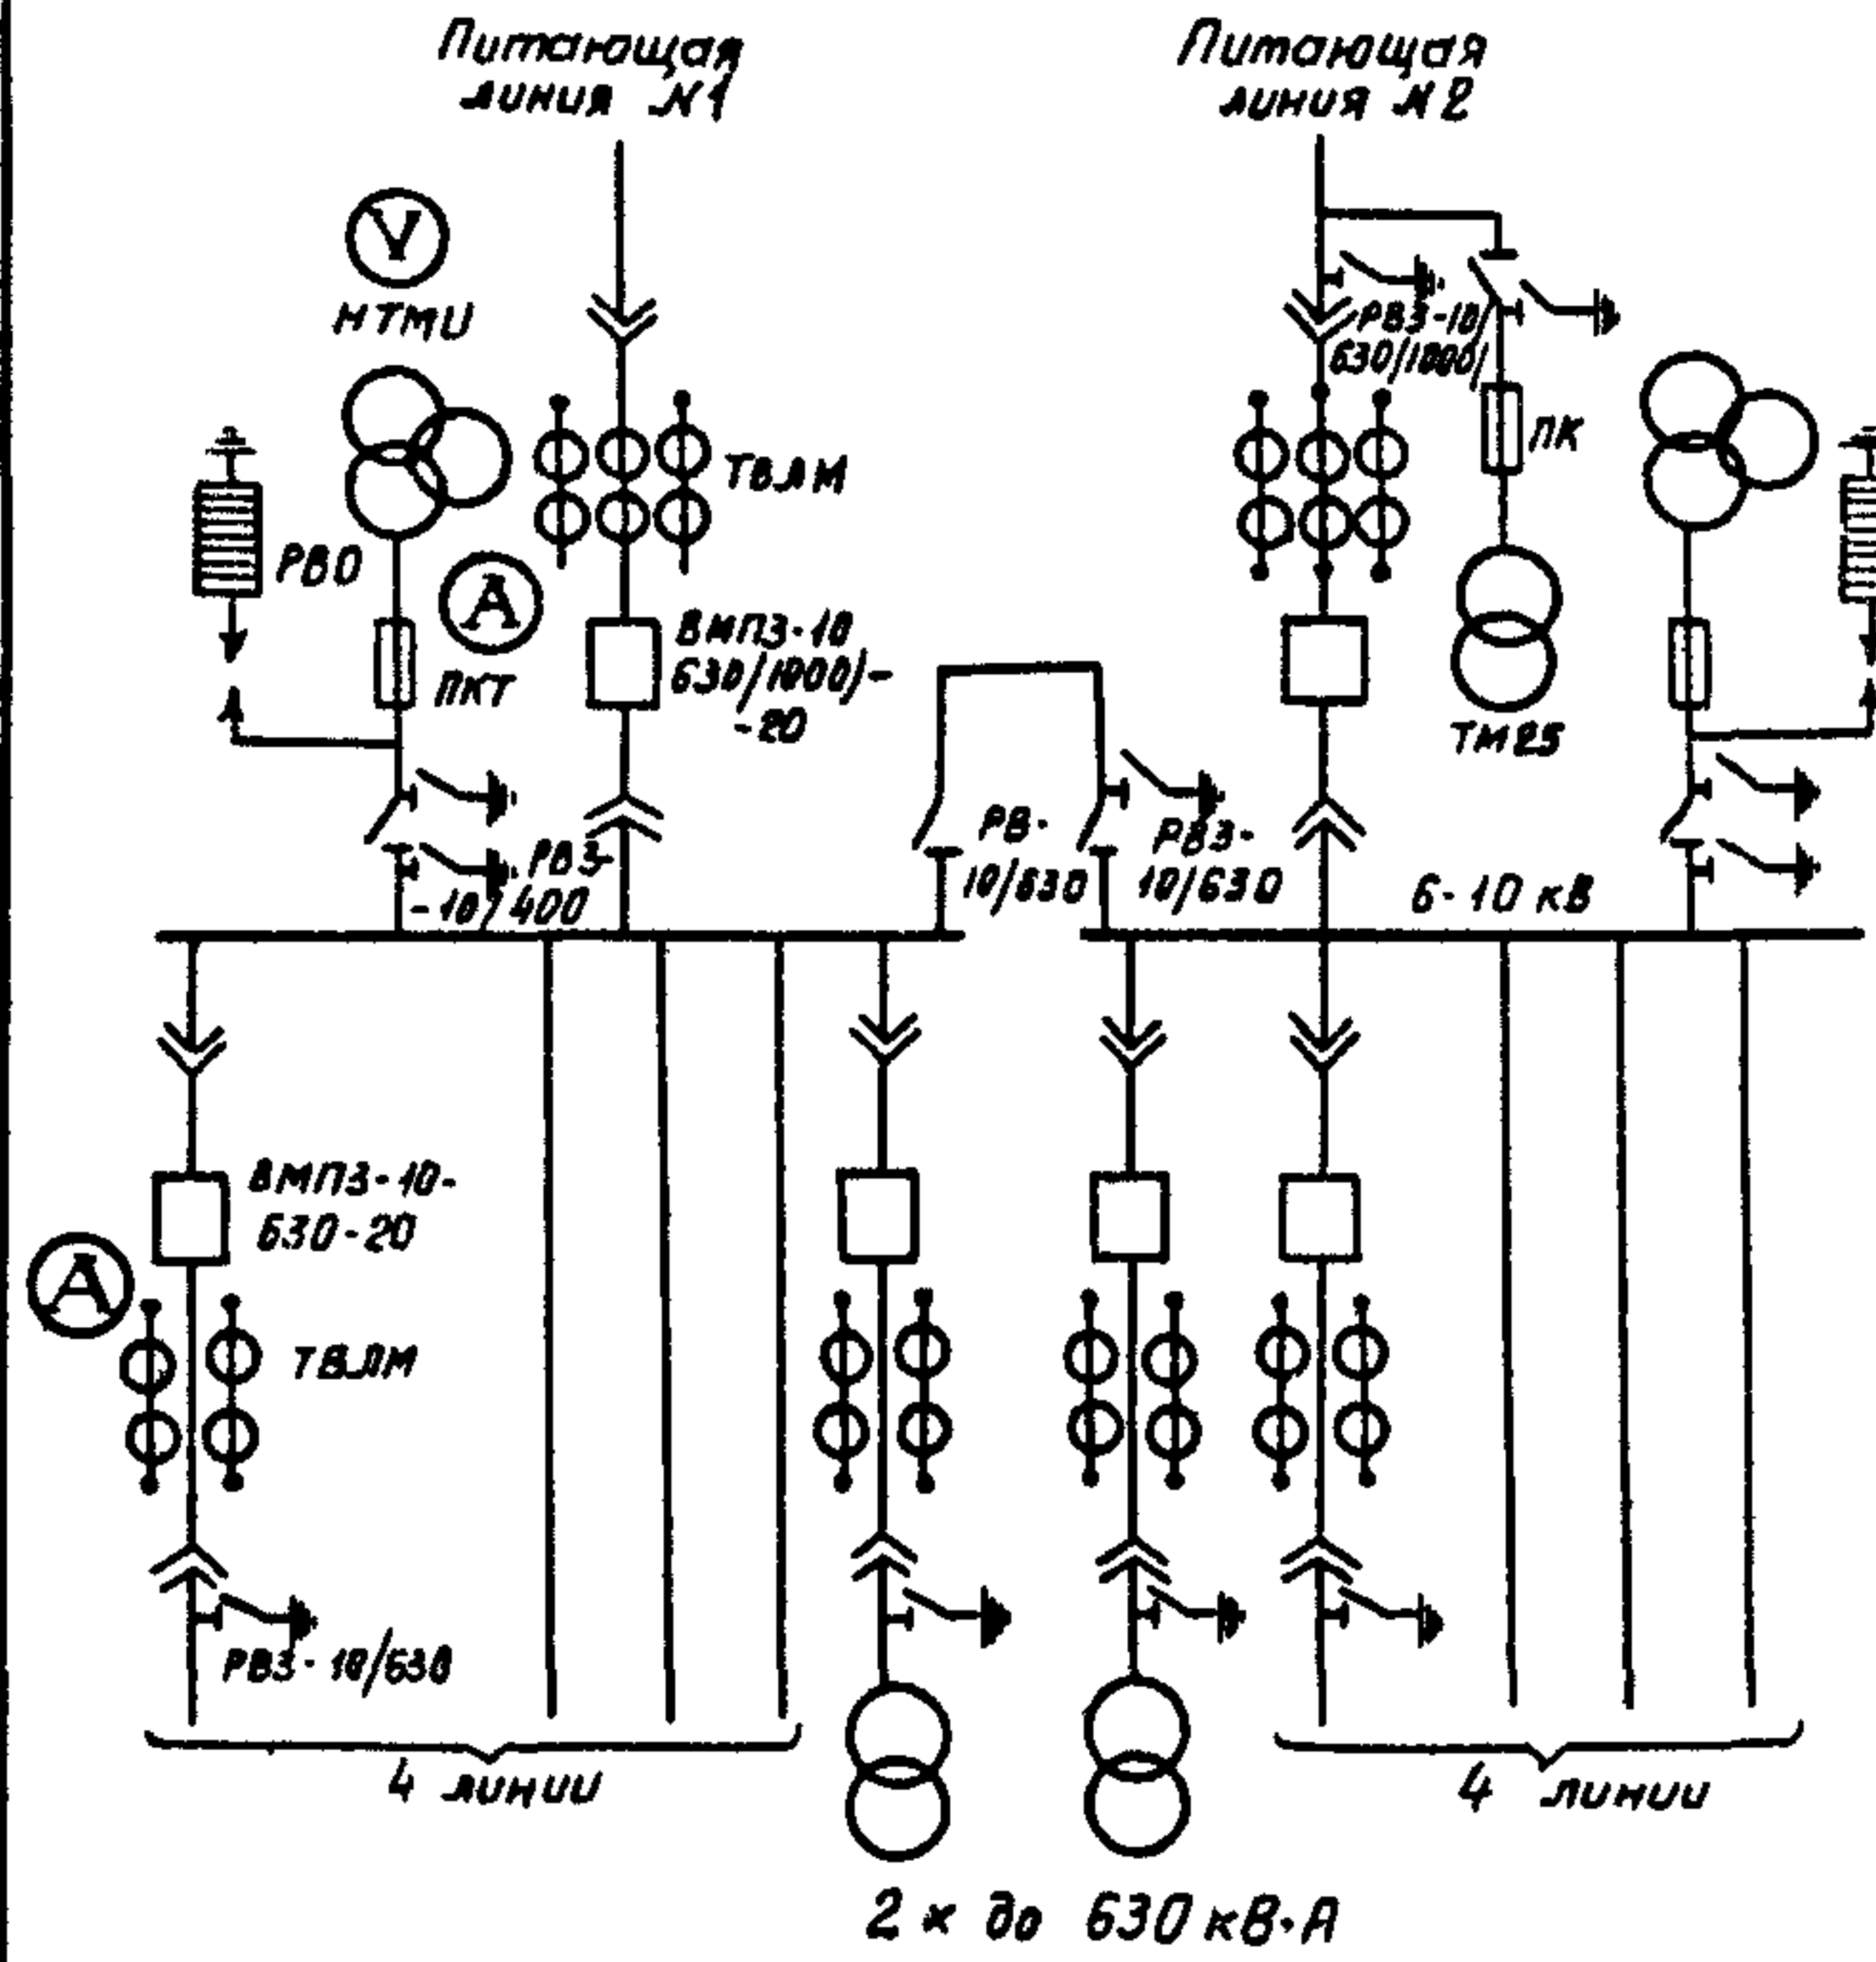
Питающая линия №1

Питающая линия №2

V

НТМИ

РВО

А

ПКТ

ТВЛМ

ВМПЗ-10 630/1000/-20

РВЗ-10/400

РВ-10/630

РВЗ-10/630

РВЗ-10/630/1000/

ПК

ТМ25

6-10 кВ

ВМПЗ-10-630-20

А

ТВЛМ

РВЗ-10/630

4 линии

4 линии

2 × до 630 кВ·А